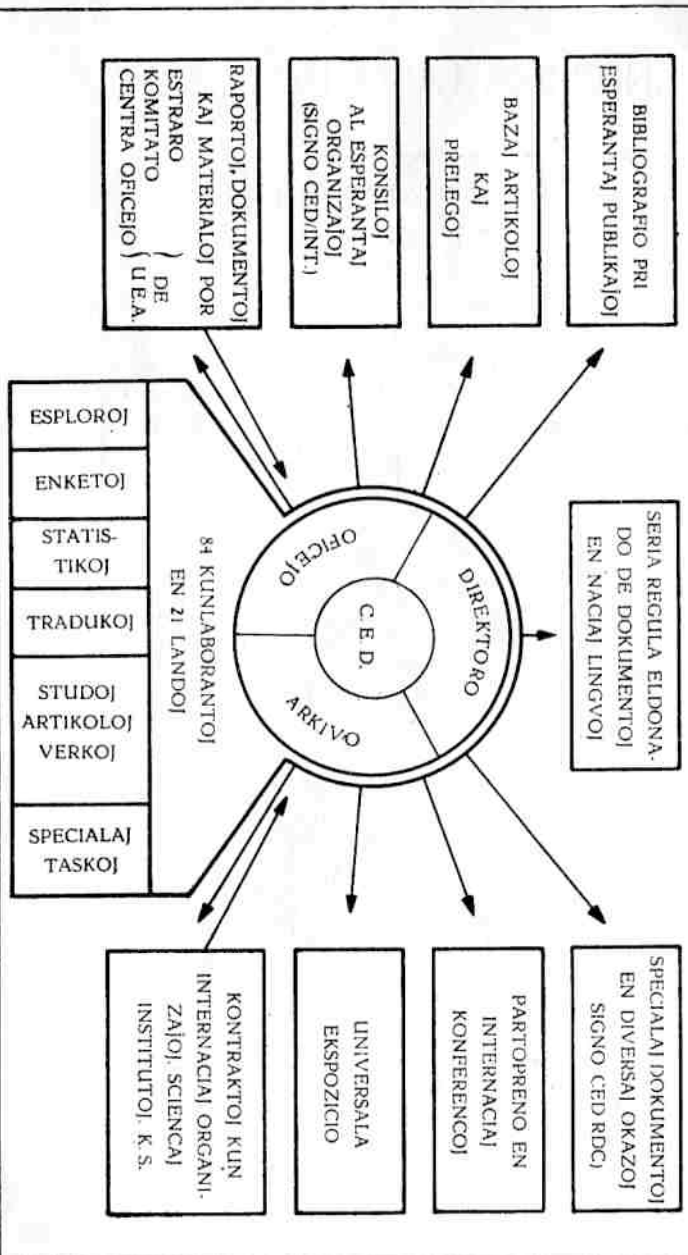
BIBLIOGRAFIO PRI ESPERANTAJ PUBLIKAĴOJ

BAZAJ ARTIKOLOJ KAJ PRELEGOJ

KONSILOJ AL ESPERANTAJ ORGANIZAĴOJ (SIGNO CED/INT.)

RAPORTOJ, DOKUMENTOJ KAJ MATERIALOJ POR ESTRARO KOMITATO CENTRA OFICEJO } DE U.E.A.

SERIA REGULA ELDONADO DE DOKUMENTOJ EN NACIAJ LINGVOJ

DIREKTORO

C.E.D.

OFICEJO

ARKIVO

84 KUNLABORANTOJ EN 21 LANDOJ

ESPLOROJ

ENKETOJ

STATISTIKOJ

TRADUKOJ

STUDOJ ARTIKOLOJ VERKOJ

SPECIALAJ TASKOJ

SPECIALAJ DOKUMENTOJ EN DIVERSAJ OKAZOJ SIGNO CED RDC)

PARTOPRENO EN INTERNACIAJ KONFERENCOJ

UNIVERSALA EKSPOZICIO

KONTRAKTOJ KUN INTERNACIAJ ORGANIZAĴOJ, SCIENCAJ INSTITUTOJ. K.S.